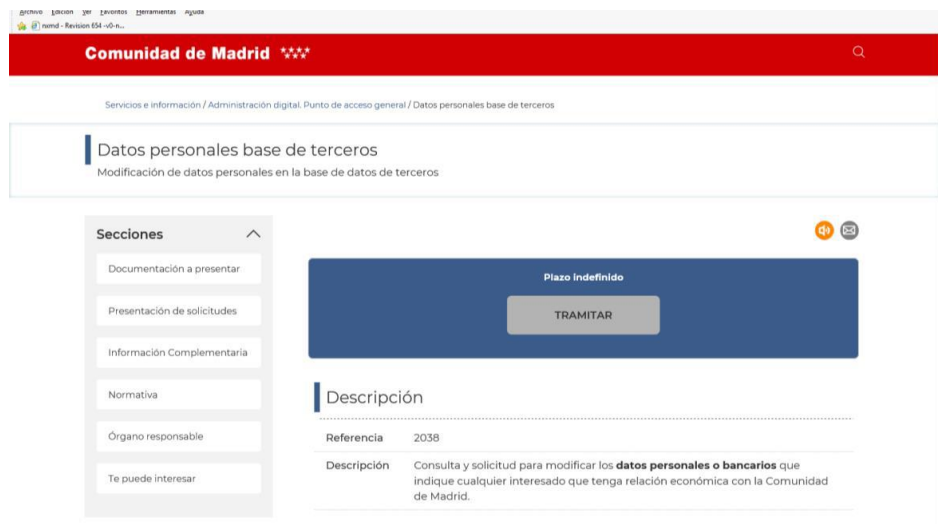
Archivo Edición Ver Favoritos Herramientas Ayuda
nsmd - Revision 654 -v0-n...

Comunidad de Madrid

Servicios e información / Administración digital. Punto de acceso general / Datos personales base de terceros

Datos personales base de terceros
Modificación de datos personales en la base de datos de terceros

Secciones

Documentación a presentar

Presentación de solicitudes

Información Complementaria

Normativa

Órgano responsable

Te puede interesar

Plazo indefinido

TRAMITAR

Descripción

| Referencia | 2038 |
|---|---|
| Descripción | Consulta y solicitud para modificar los **datos personales o bancarios** que indique cualquier interesado que tenga relación económica con la Comunidad de Madrid. |